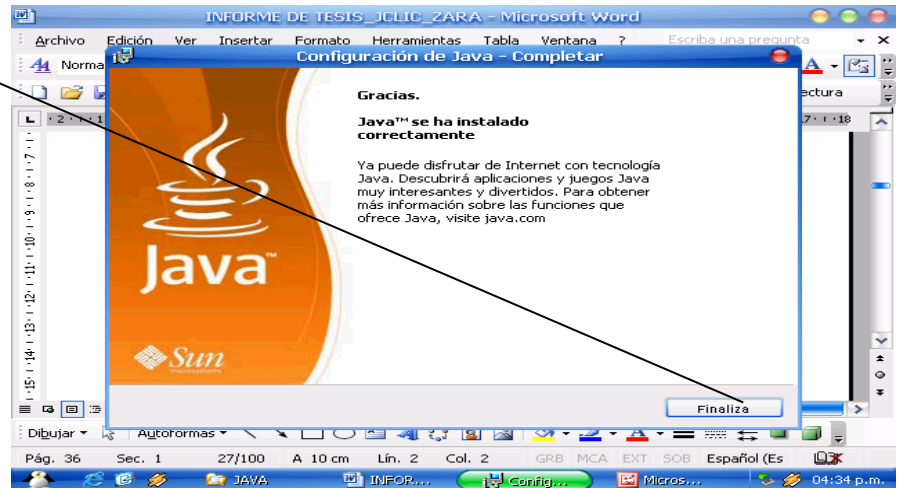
INFORME DE TESIS_JCLIC_ZARA - Microsoft Word

Archivo Edición Ver Insertar Formato Herramientas Tabla Ventana ? Escriba una pregunta

Norma

ectura

Configuración de Java - Completar

Gracias.

Java™ se ha instalado correctamente

Ya puede disfrutar de Internet con tecnología Java. Descubrirá aplicaciones y juegos Java muy interesantes y divertidos. Para obtener más información sobre las funciones que ofrece Java, visite java.com

Java

Sun microsystems

Finaliza

Dibujar Autoformas

Pág. 36 Sec. 1 27/100 A 10 cm Lín. 2 Col. 2 GRB MCA EXT SOB Español (Es

JAVA INFOR... Config... Micros... 04:34 p.m.